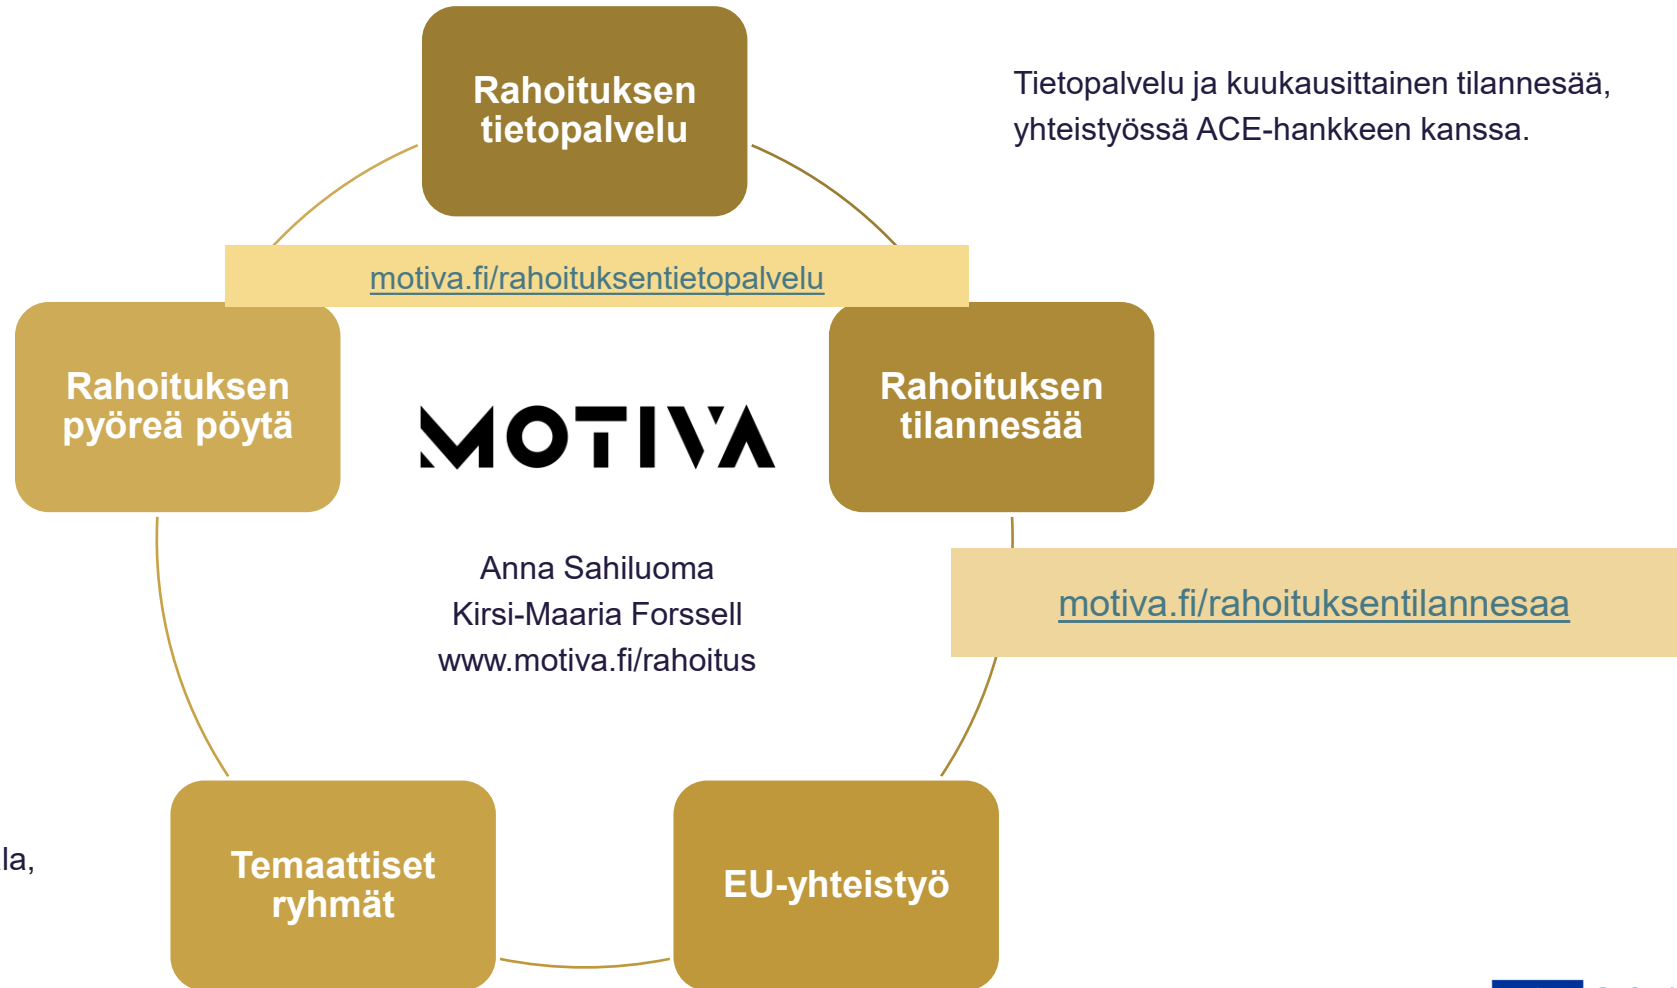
Rahoituksen tietopalvelu

Tietopalvelu ja kuukausittainen tilannesää, yhteistyössä ACE-hankkeen kanssa.

motiva.fi/rahoituksentietopalvelu

Rahoituksen pyöreä pöytä

MOTIVA

Rahoituksen tilannesää

motiva.fi/rahoituksentilannesaa

Anna Sahiluoma
Kirsi-Maaria Forssell
www.motiva.fi/rahoitus

la,

Temaattiset ryhmät

EU-yhteistyö